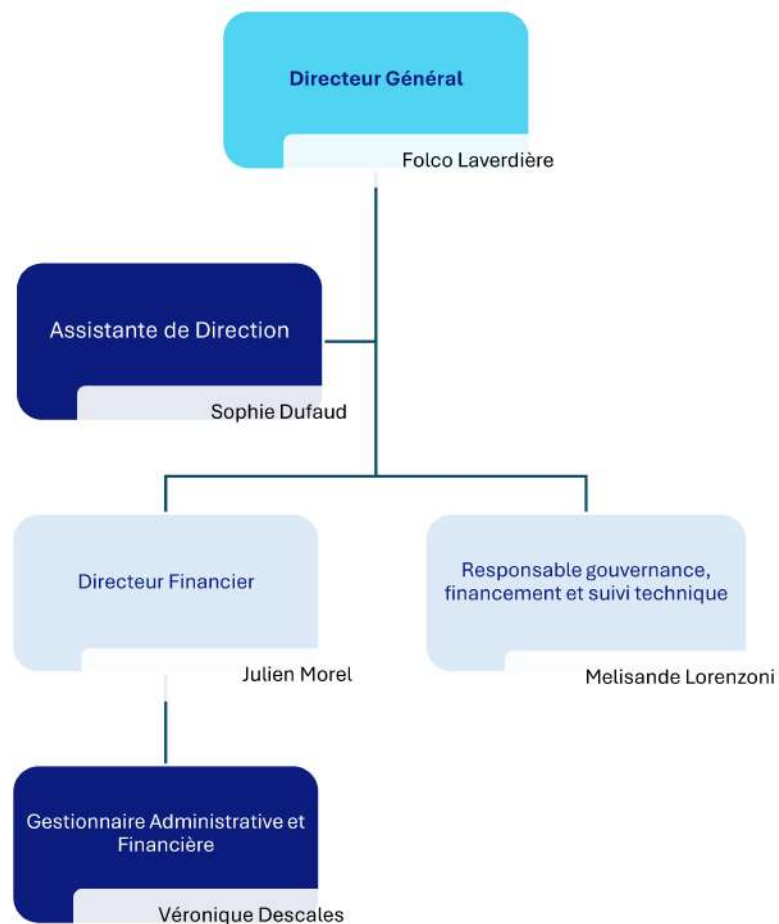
Directeur Général

Folco Laverdière

Assistante de Direction

Sophie Dufaud

Directeur Financier

Julien Morel

Responsable gouvernance, financement et suivi technique

Melisande Lorenzoni

Gestionnaire Administrative et Financière

Véronique Descales